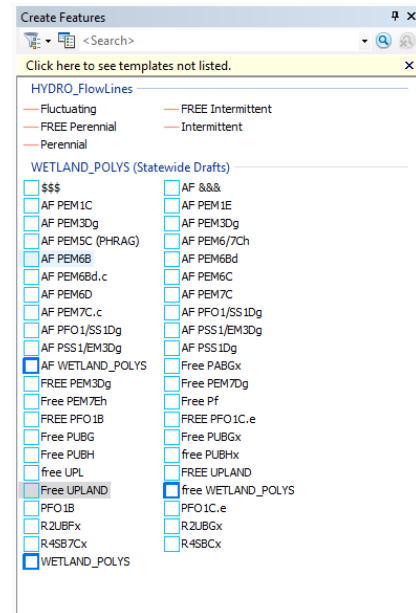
Create Features

<Search>

Click here to see templates not listed.

HYDRO_FlowLines

| | |
|---|---|
| Fluctuating | FREE Intermittent |
| FREE Perennial | Intermittent |
| Perennial | |

WETLAND_POLYS (Statewide Drafts)

| | |
|---|---|
| $$$ | AF &&& |
| AF PEM1C | AF PEM1E |
| AF PEM3Dg | AF PEM3Dg |
| AF PEM5C (PHRAG) | AF PEM6/7Ch |
| AF PEM6B | AF PEM6Bd |
| AF PEM6Bd.c | AF PEM6C |
| AF PEM6D | AF PEM7C |
| AF PEM7C.c | AF PFO1/SS1Dg |
| AF PFO1/SS1Dg | AF PSS1/EM3Dg |
| AF PSS1/EM3Dg | AF PSS1Dg |
| AF WETLAND_POLYS | Free PABGx |
| FREE PEM3Dg | Free PEM7Dg |
| Free PEM7Eh | Free Pf |
| FREE PFO1B | FREE PFO1C.e |
| Free PUBG | Free PUBGx |
| Free PUBH | free PUBHx |
| free UPL | FREE UPLAND |
| Free UPLAND | free WETLAND_POLYS |
| PFO1B | PFO1C.e |
| R2UBFx | R2UBGx |
| R4SB7Cx | R4SBCx |
| WETLAND_POLYS | |